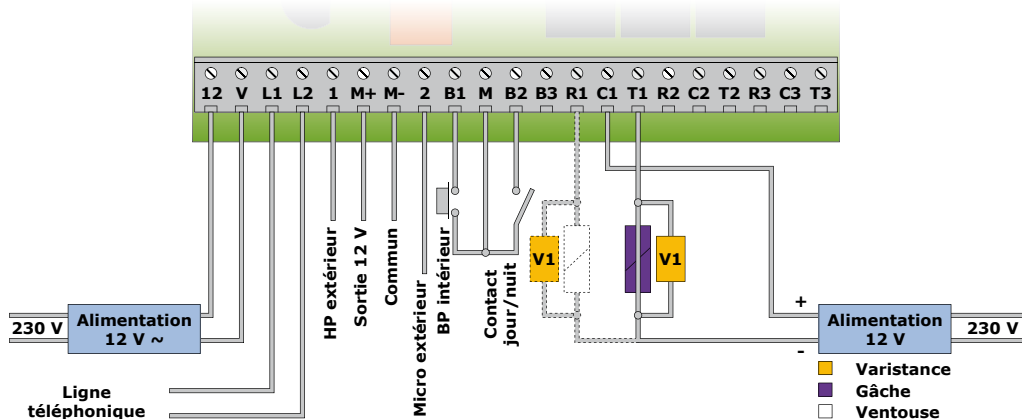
12 V L1 L2 1 M+ M- 2 B1 M B2 B3 R1 C1 T1 R2 C2 T2 R3 C3 T3

230 V

Alimentation 12 V ~

Ligne téléphonique

HP extérieur

Sortie 12 V

Commun

Micro extérieur

BP intérieur

Contact jour/nuit

V1

V1

+

-

Alimentation 12 V

230 V

Varistance

Gâche

Ventouse